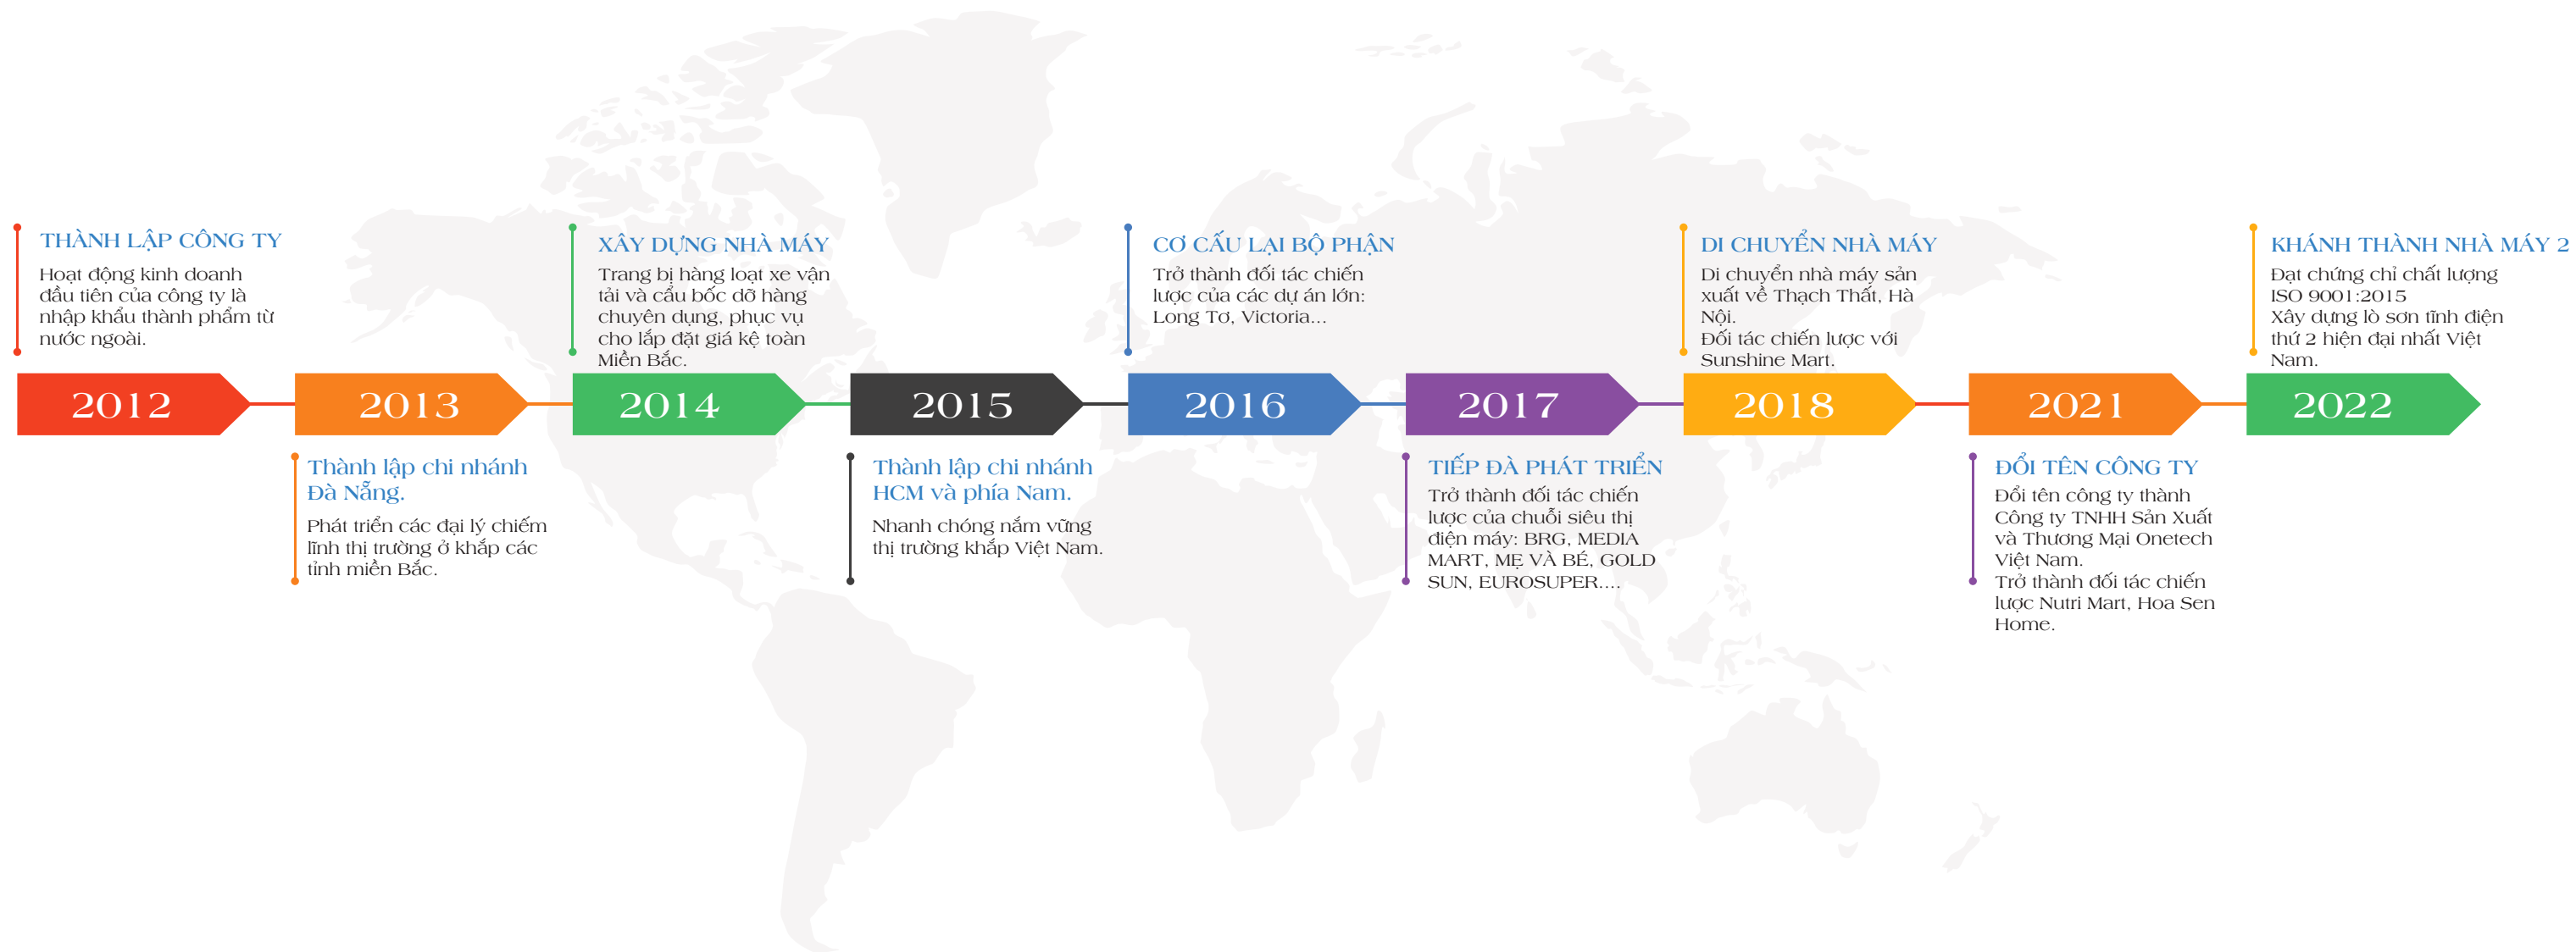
THÀNH LẬP CÔNG TY
Hoạt động kinh doanh đầu tiên của công ty là nhập khẩu thành phẩm từ nước ngoài.

XÂY DỰNG NHÀ MÁY
Trang bị hàng loạt xe vận tải và cẩu bốc dỡ hàng chuyên dụng, phục vụ cho lắp đặt giá kệ toàn Miền Bắc.

CƠ CẤU LẠI BỘ PHẬN
Trở thành đối tác chiến lược của các dự án lớn: Long Tơ, Victoria...

DI CHUYỂN NHÀ MÁY
Di chuyển nhà máy sản xuất về Thạch Thất, Hà Nội.
Đối tác chiến lược với Sunshine Mart.

KHÁNH THÀNH NHÀ MÁY 2
Đạt chứng chỉ chất lượng ISO 9001:2015
Xây dựng lò sơn tĩnh điện thứ 2 hiện đại nhất Việt Nam.

2012

2013

2014

2015

2016

2017

2018

2021

2022

Thành lập chi nhánh Đà Nẵng.
Phát triển các đại lý chiếm lĩnh thị trường ở khắp các tỉnh miền Bắc.

Thành lập chi nhánh HCM và phía Nam.
Nhanh chóng nắm vững thị trường khắp Việt Nam.

TIẾP ĐÀ PHÁT TRIỂN
Trở thành đối tác chiến lược của chuỗi siêu thị điện máy: BRG, MEDIA MART, MẸ VÀ BÉ, GOLD SUN, EUROSUPER....

ĐỔI TÊN CÔNG TY
Đổi tên công ty thành Công ty TNHH Sản Xuất và Thương Mại Onetech Việt Nam.
Trở thành đối tác chiến lược Nutri Mart, Hoa Sen Home.